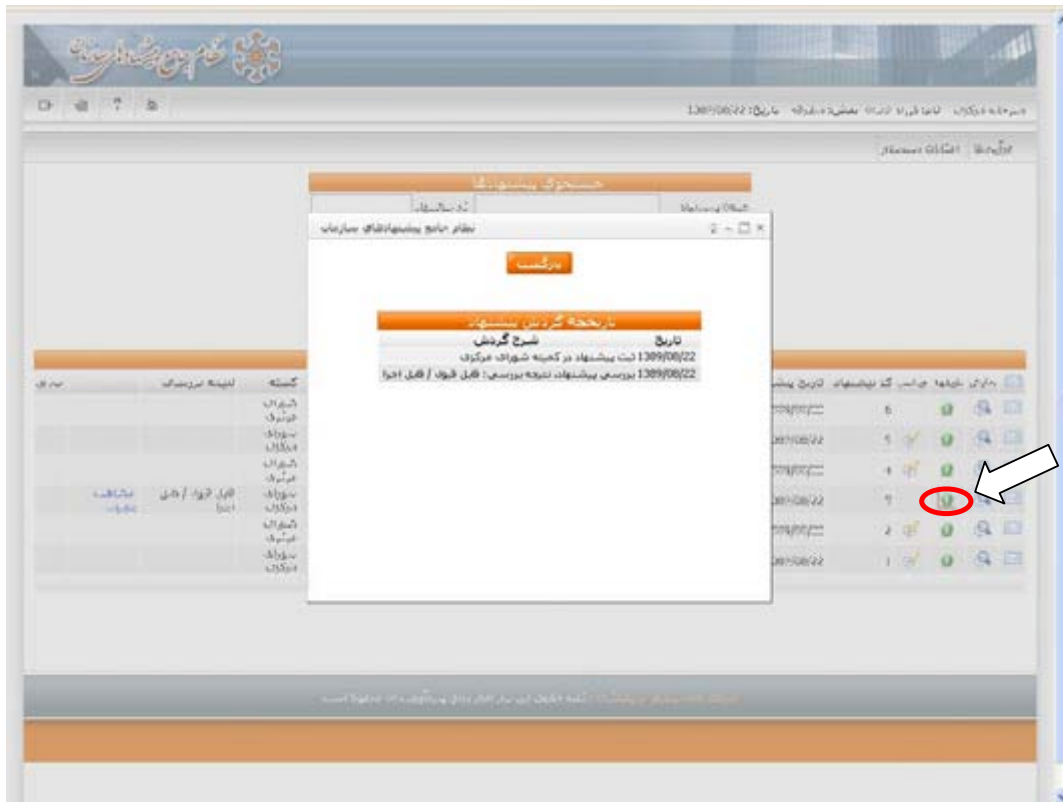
نظام جامع پیشنهادهای سازمان

بازگشت

تاریخچه گردش پیشنهاد

| تاریخ | شرح گردش |
|---|---|
| 1389/08/22 | ثبت پیشنهاد در کمیته شورای مرکزی |
| 1389/08/22 | بررسی پیشنهاد نتیجه بررسی: قابل قبول / قابل اجرا |

تاریخ: 1389/08/22

جستجوی پیشنهادها

شماره پیشنهاد

کد سازمان

گیرنده

نتیجه بررسی

قابل قبول / قابل اجرا

مشاهده نتیجه

شورای مرکزی

1389/08/22

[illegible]